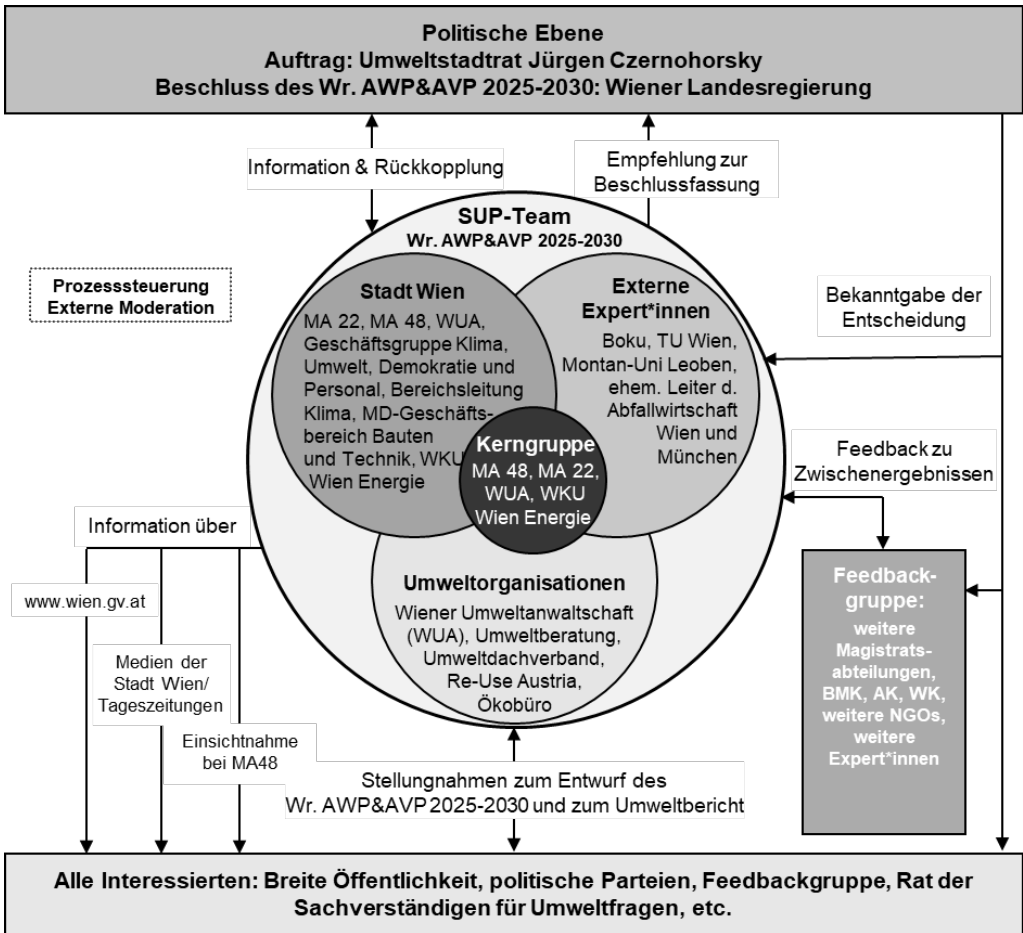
Politische Ebene
Auftrag: Umweltstadtrat Jürgen Czernohorsky
Beschluss des Wr. AWP&AVP 2025-2030: Wiener Landesregierung

Information & Rückkopplung

Empfehlung zur Beschlussfassung

SUP-Team
Wr. AWP&AVP 2025-2030

Prozesssteuerung
Externe Moderation

Stadt Wien
MA 22, MA 48, WUA, Geschäftsgruppe Klima, Umwelt, Demokratie und Personal, Bereichsleitung Klima, MD-Geschäftsbereich Bauten und Technik, WKU Wien Energie

Externe Expert*innen
Boku, TU Wien, Montan-Uni Leoben, ehem. Leiter d. Abfallwirtschaft Wien und München

Bekanntgabe der Entscheidung

Kerngruppe
MA 48, MA 22, WUA, WKU Wien Energie

Feedback zu Zwischenergebnissen

Information über

www.wien.gv.at

Medien der Stadt Wien/ Tageszeitungen

Einsichtnahme bei MA48

Umweltorganisationen
Wiener Umweltanwaltschaft (WUA), Umweltberatung, Umweltdachverband, Re-Use Austria, Ökobüro

Feedbackgruppe:
weitere Magistratsabteilungen, BMK, AK, WK, weitere NGOs, weitere Expert*innen

Stellungnahmen zum Entwurf des Wr. AWP&AVP 2025-2030 und zum Umweltbericht

Alle Interessierten: Breite Öffentlichkeit, politische Parteien, Feedbackgruppe, Rat der Sachverständigen für Umweltfragen, etc.